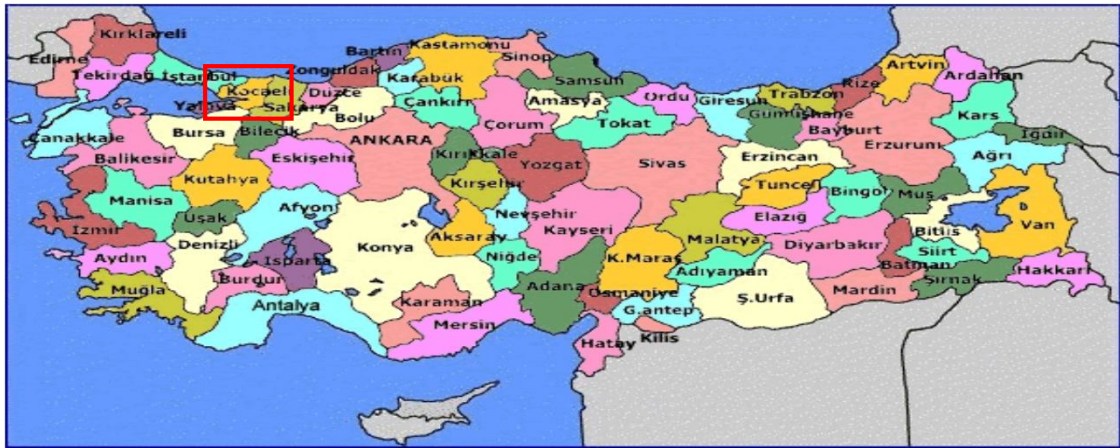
Kırklareli
Edirne
Tekirdağ
İstanbul
Kocaeli
Yalova
Sakarya
Zonguldak
Bartın
Kastamonu
Sinop
Düzce
Karabük
Samsun
Artvin
Ardahan
Rize
Bolu
Çankırı
Amasya
Ordu
Giresun
Trabzon
Gümüşhane
Bayburt
Kars
Iğdır
Çanakkale
Bursa
Bilecik
ANKARA
Çorum
Tokat
Erzurum
Balıkesir
Eskişehir
Kırıkkale
Yozgat
Sivas
Erzincan
Ağrı
Kütahya
Kırşehir
Tunceli
Bingöl
Muş
Manisa
Uşak
Afyon
Nevşehir
Elazığ
Van
İzmir
Bitlis
Denizli
Konya
Aksaray
Kayseri
Malatya
Diyarbakır
Siirt
Aydın
Isparta
Niğde
K.Maraş
Adıyaman
Batman
Hakkari
Muğla
Burdur
Adana
Osmaniye
Ş.Urfa
Mardin
Şırnak
Antalya
Karaman
Mersin
G.antep
Hatay
Kilis